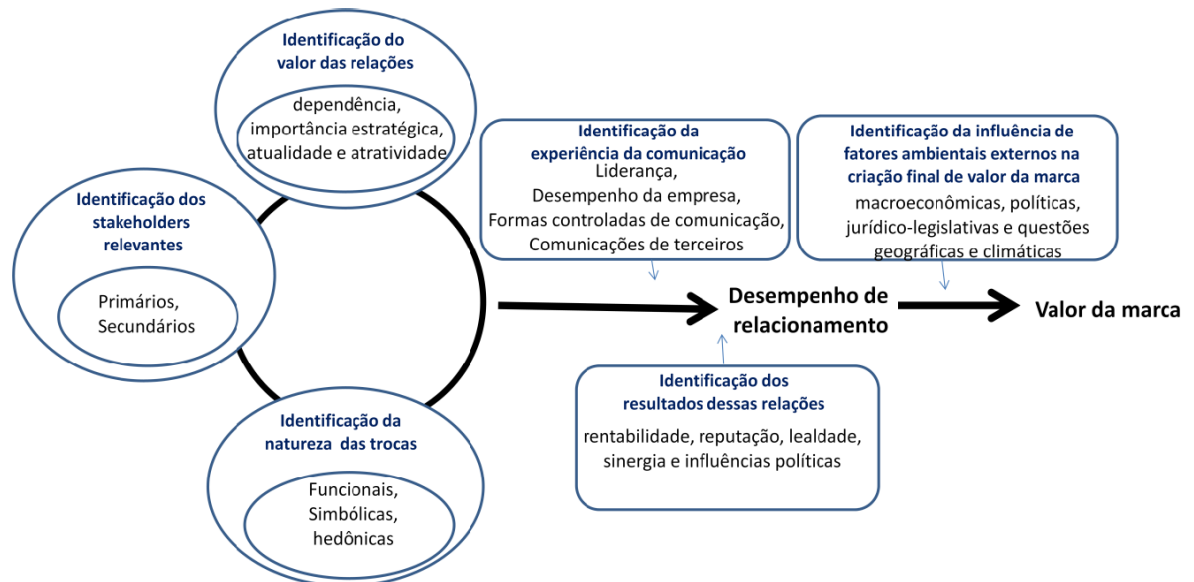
Identificação do valor das relações

dependência, importância estratégica, atualidade e atratividade

Identificação dos stakeholders relevantes

Primários, Secundários

Identificação da natureza das trocas

Funcionais, Simbólicas, hedônicas

Identificação da experiência da comunicação

Liderança, Desempenho da empresa, Formas controladas de comunicação, Comunicações de terceiros

Identificação da influência de fatores ambientais externos na criação final de valor da marca

macroeconômicas, políticas, jurídico-legislativas e questões geográficas e climáticas

Desempenho de relacionamento

Valor da marca

Identificação dos resultados dessas relações

rentabilidade, reputação, lealdade, sinergia e influências políticas